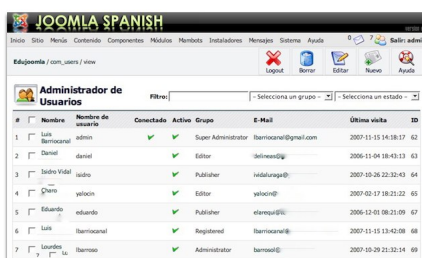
JOOMLA SPANISH

Inicio Sitio Menús Contenido Componentes Módulos Mambots Instaladores Mensajes Sistema Ayuda 0 7 Salir: admi

Edujoomla / com_users / view

Logout Borrar Editar Nuevo Ayuda

Administrador de Usuarios

Filtro: - Selecciona un grupo - - Selecciona un estado -

| # | | Nombre | Nombre de usuario | Conectado | Activo | Grupo | E-Mail | Última visita | ID |
|---|---|---|---|---|---|---|---|---|---|
| 1 | | Luis Barriocanal | admin | ✔ | ✔ | Super Administrator | lbarriocanal@gmail.com | 2007-11-15 14:18:17 | 62 |
| 2 | | Daniel | daniel | | ✔ | Editor | delineas@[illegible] | 2006-11-04 18:43:13 | 63 |
| 3 | | Isidro Vidal | isidro | | ✔ | Publisher | ividaluraga@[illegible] | 2007-10-26 22:32:43 | 64 |
| 4 | | Charo | yelocin | | ✔ | Editor | yelocin@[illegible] | 2007-02-17 18:21:22 | 65 |
| 5 | | Eduardo | eduardo | | ✔ | Publisher | elarequi@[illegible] | 2006-12-01 08:21:09 | 67 |
| 6 | | Luis | lbarriocanal | | ✔ | Registered | lbarriocanal@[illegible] | 2007-11-15 13:42:08 | 68 |
| 7 | | Lourdes | lbarroso | | ✔ | Administrator | barrosol@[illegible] | 2007-10-29 21:32:14 | 69 |